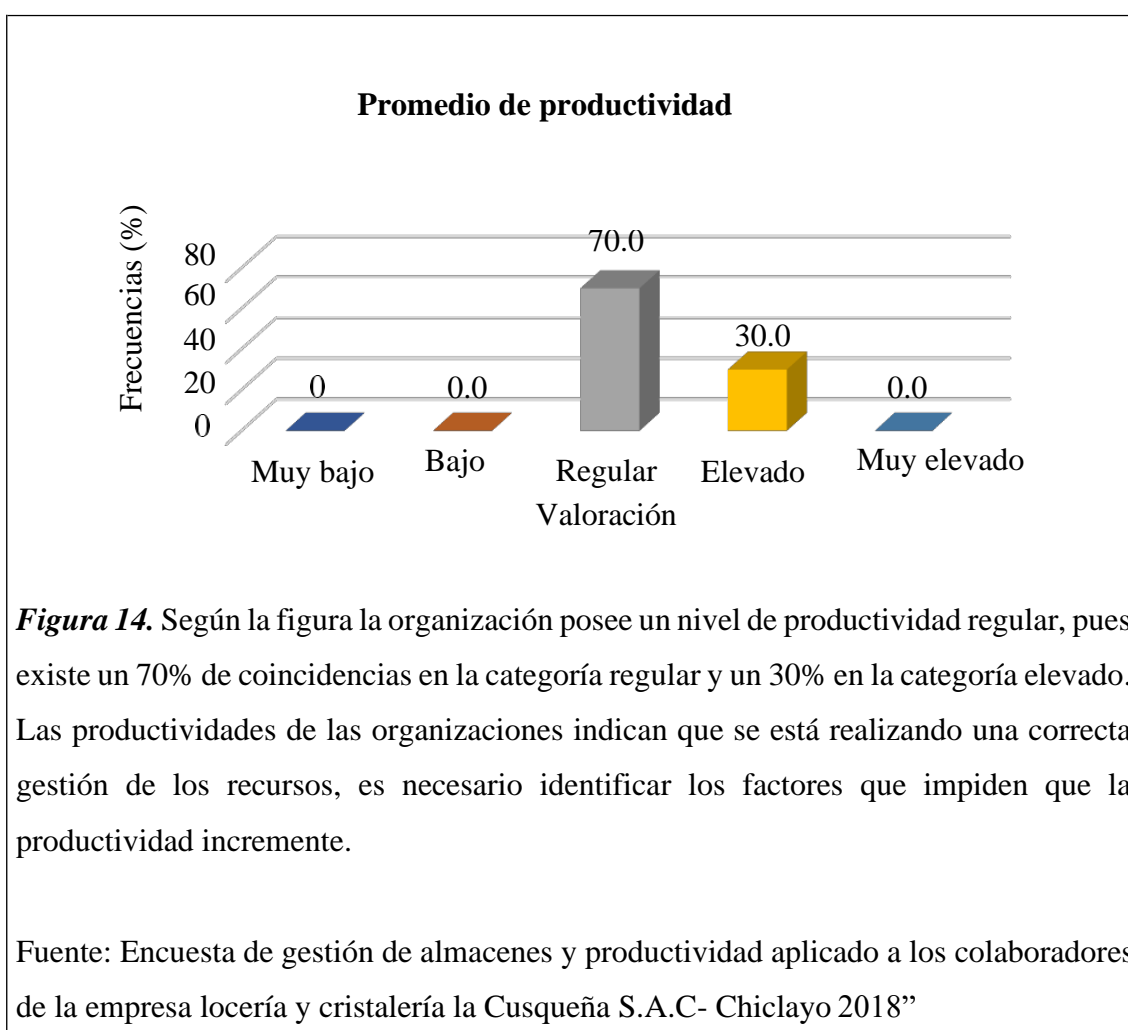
Promedio de productividad

Frecuencias (%)

80
60
40
20
0

0
0.0
70.0
30.0
0.0

Muy bajo
Bajo
Regular
Elevado
Muy elevado

Valoración

*Figura 14.* Según la figura la organización posee un nivel de productividad regular, pues existe un 70% de coincidencias en la categoría regular y un 30% en la categoría elevado. Las productividades de las organizaciones indican que se está realizando una correcta gestión de los recursos, es necesario identificar los factores que impiden que la productividad incremente.

Fuente: Encuesta de gestión de almacenes y productividad aplicado a los colaboradores de la empresa locería y cristalería la Cusqueña S.A.C- Chiclayo 2018"